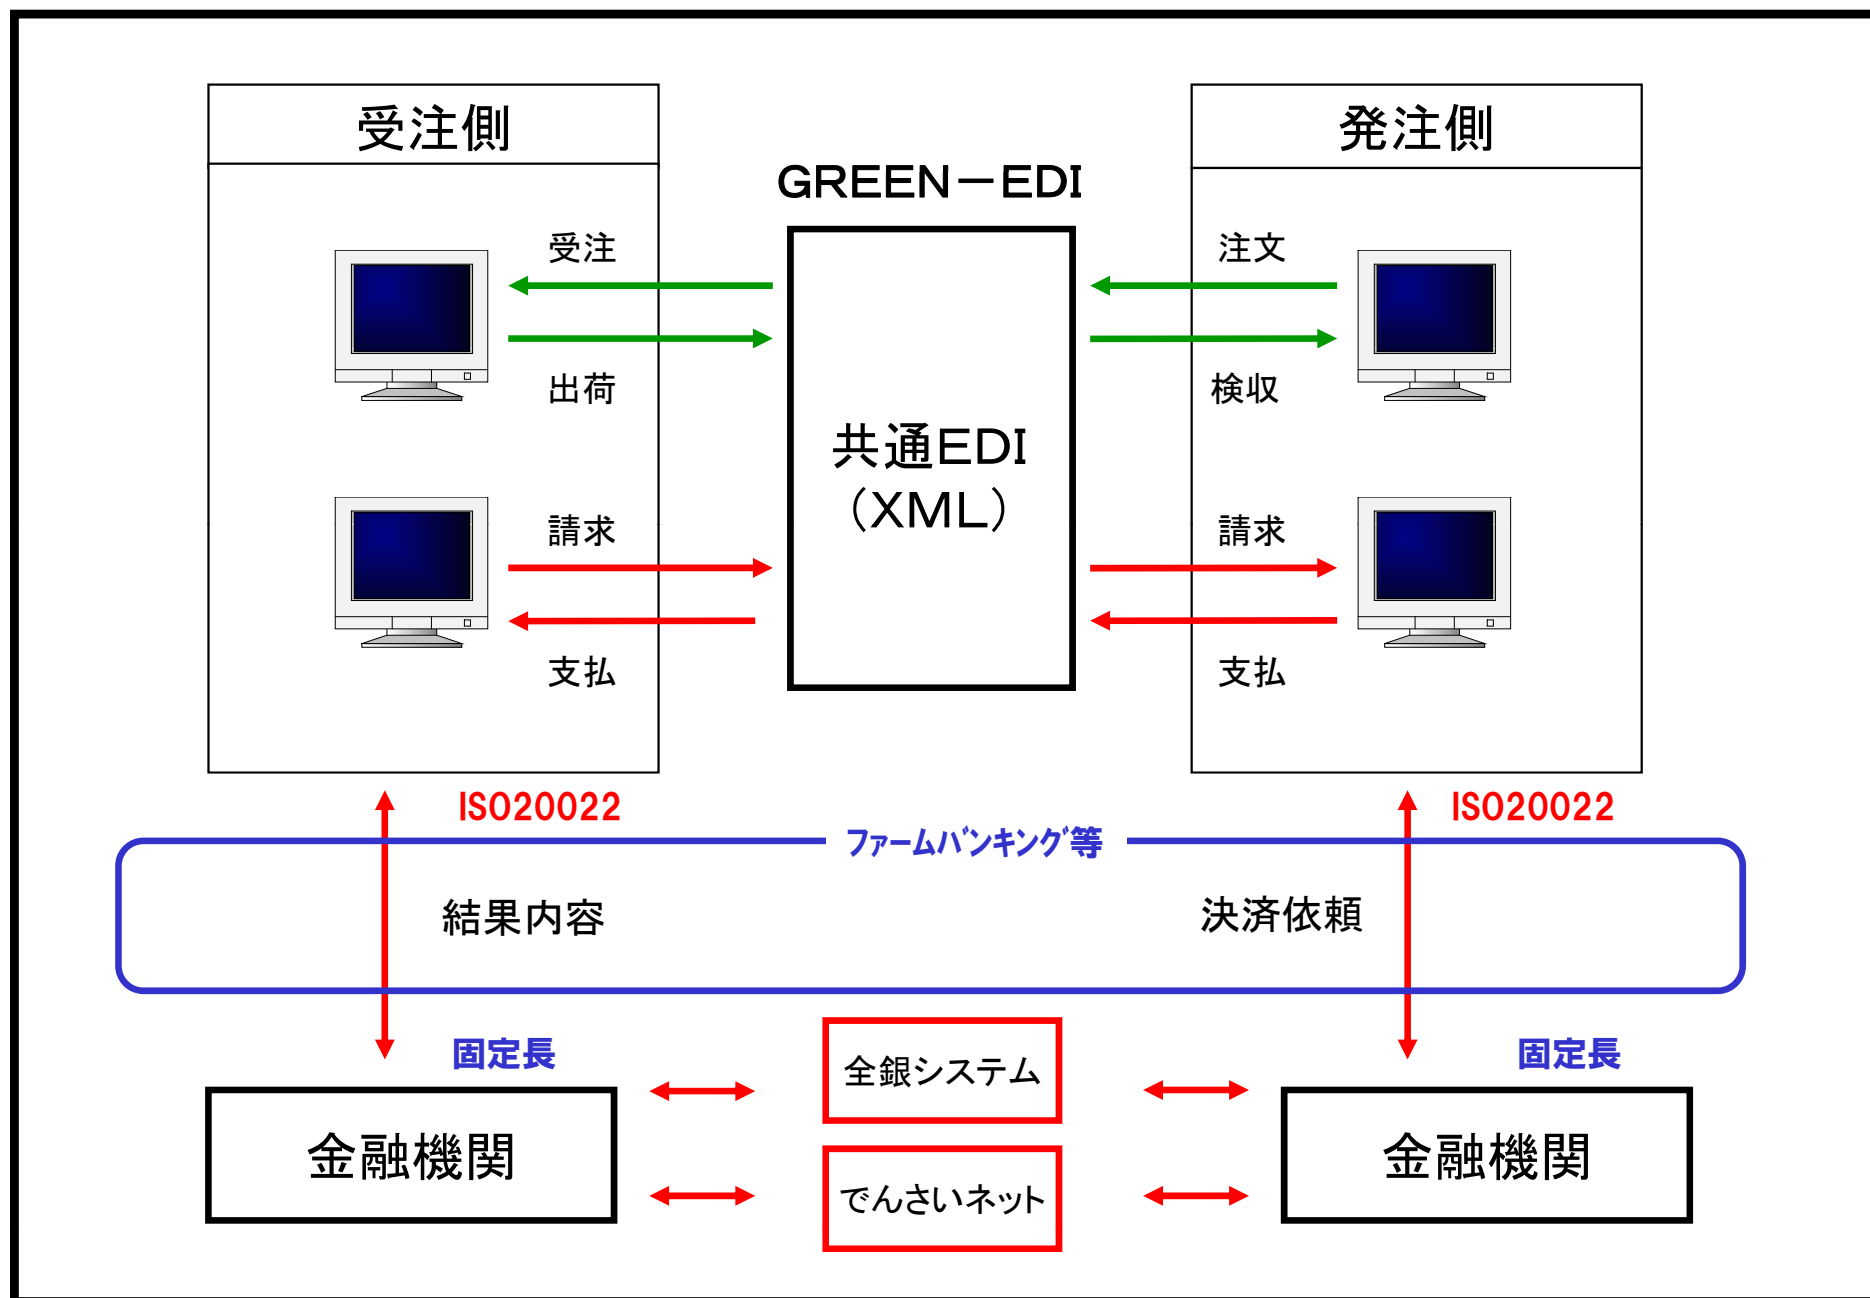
受注側

GREEN－EDI

発注側

受注

出荷

請求

支払

共通EDI
（XML）

注文

検収

請求

支払

ISO20022

ISO20022

ﾌｧｰﾑﾊﾞﾝｷﾝｸﾞ等

結果内容

決済依頼

固定長

固定長

全銀システム

でんさいネット

金融機関

金融機関